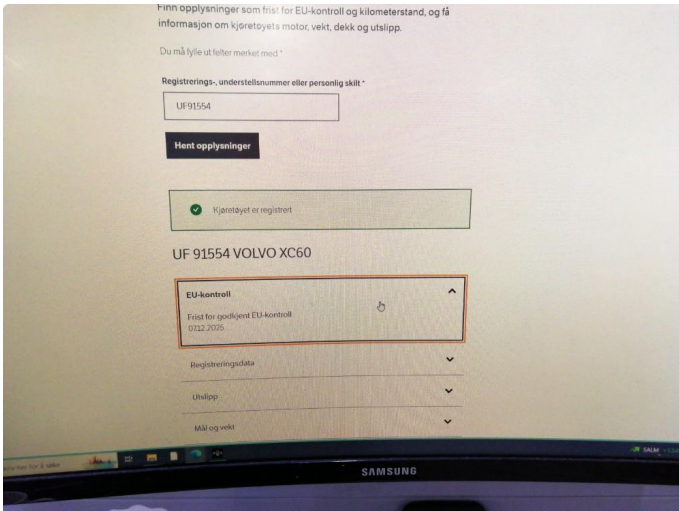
Finn opplysninger som frist for EU-kontroll og kilometerstand, og få informasjon om kjøretøyets motor, vekt, dekk og utslipp.

Du må fylle ut felter merket med *

Registrerings-, understellsnummer eller personlig skilt *

UF91554

Hent opplysninger

Kjøretøyet er registrert

UF 91554 VOLVO XC60

EU-kontroll

Frist for godkjent EU-kontroll
07.12.2025

Registreringsdata

Utslipp

Mål og vekt

SAMSUNG